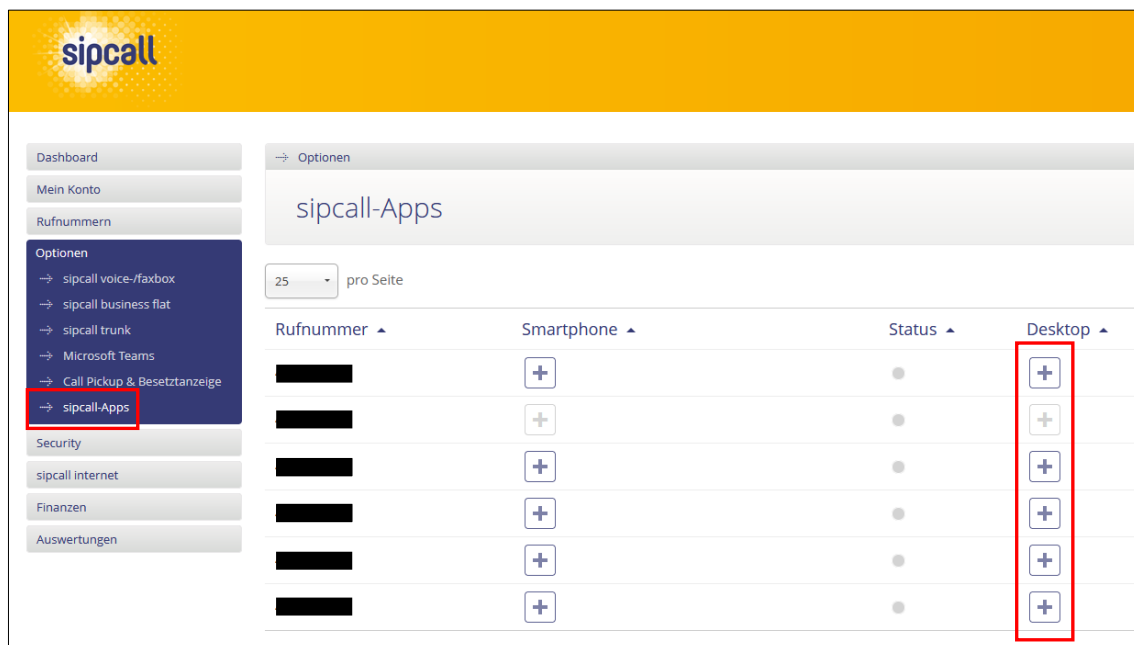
sipcall

Dashboard
Mein Konto
Rufnummern
Optionen
sipcall voice-/faxbox
sipcall business flat
sipcall trunk
Microsoft Teams
Call Pickup & Besetztanzeige
sipcall-Apps
Security
sipcall internet
Finanzen
Auswertungen

Optionen

sipcall-Apps

25 pro Seite

| Rufnummer | Smartphone | Status | Desktop |
|---|---|---|---|
| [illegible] | + | | + |
| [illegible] | + | | + |
| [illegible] | + | | + |
| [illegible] | + | | + |
| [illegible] | + | | + |
| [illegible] | + | | + |